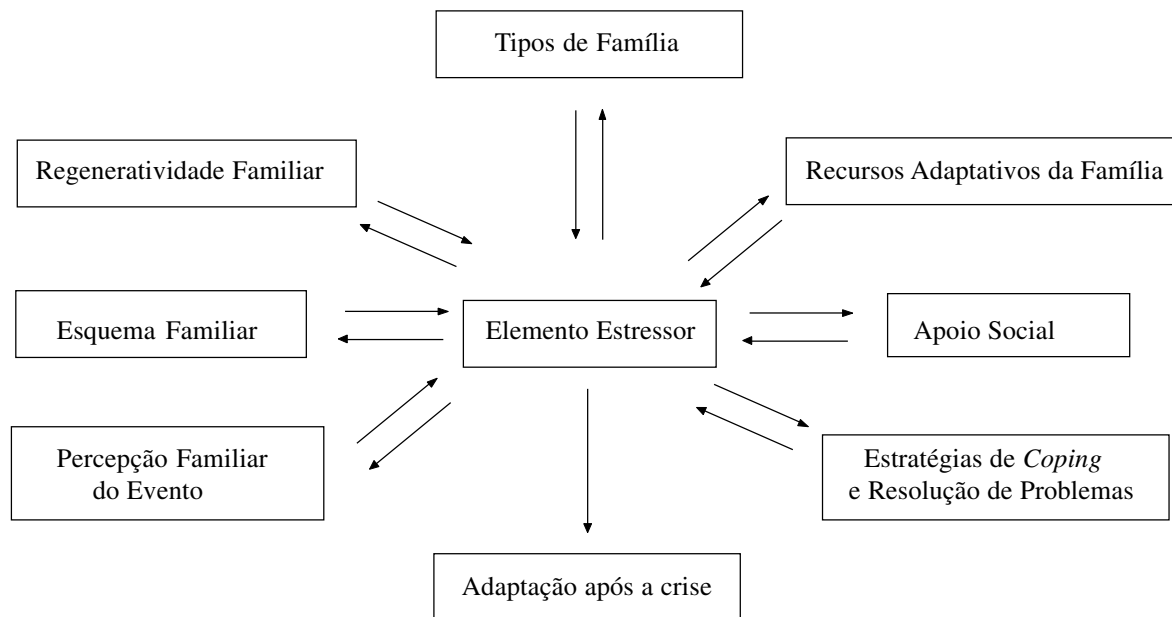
Tipos de Família

Regeneratividade Familiar

Recursos Adaptativos da Família

Esquema Familiar

Elemento Estressor

Apoio Social

Percepção Familiar do Evento

Estratégias de *Coping* e Resolução de Problemas

Adaptação após a crise